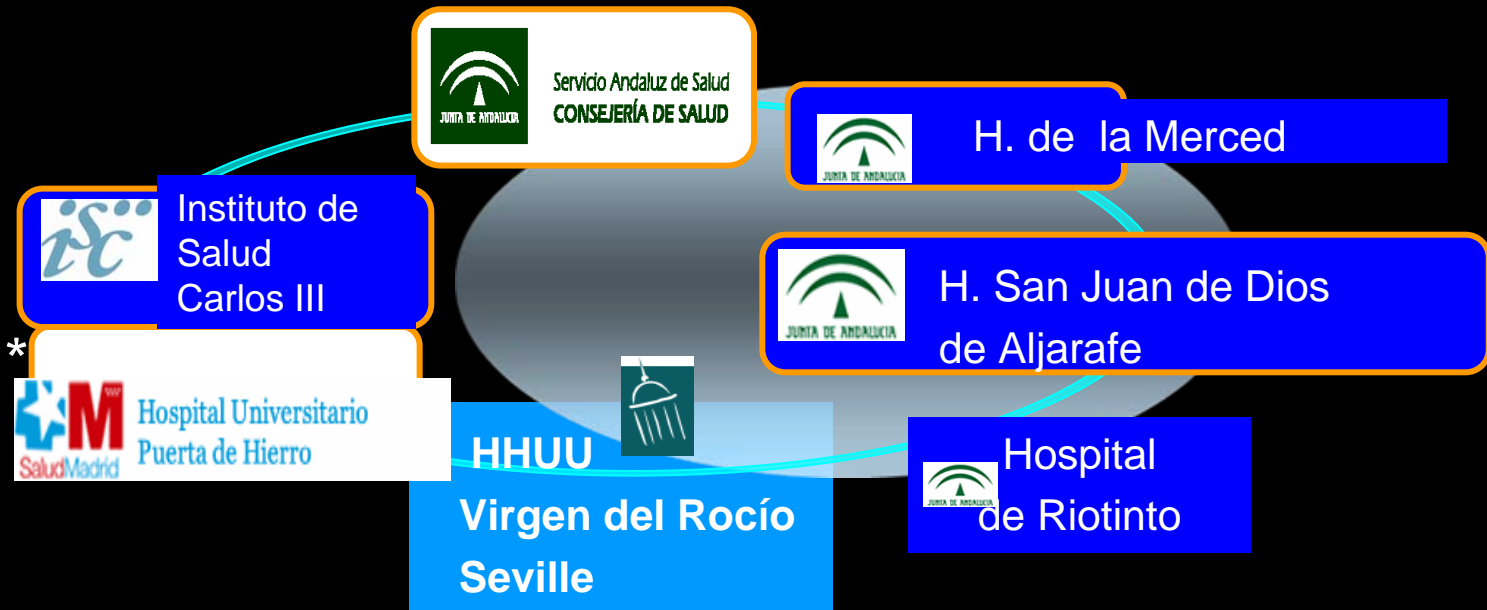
JUNTA DE ANDALUCIA

Servicio Andaluz de Salud
CONSEJERÍA DE SALUD

JUNTA DE ANDALUCIA

H. de la Merced

isc

Instituto de Salud Carlos III

JUNTA DE ANDALUCIA

H. San Juan de Dios de Aljarafe

*

SaludMadrid

Hospital Universitario
Puerta de Hierro

HHUU
Virgen del Rocío
Seville

JUNTA DE ANDALUCIA

Hospital de Riotinto